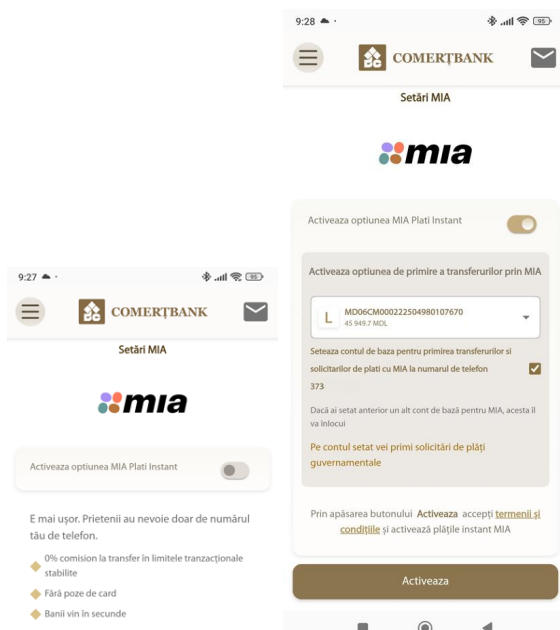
9:27

95

COMERȚBANK

Setări MIA

mia

Activeaza optiunea MIA Plati Instant

E mai uşor. Prietenii au nevoie doar de numărul tău de telefon.

0% comision la transfer în limitele tranzacționale stabilite

Fără poze de card

Banii vin în secunde

9:28

95

COMERȚBANK

Setări MIA

mia

Activeaza optiunea MIA Plati Instant

Activeaza optiunea de primire a transferurilor prin MIA

L

MD06CM000222504980107670

45 949.7 MDL

Seteaza contul de baza pentru primirea transferurilor si solicitarilor de plati cu MIA la numarul de telefon

373

Dacă ai setat anterior un alt cont de bază pentru MIA, acesta il va inlocui

Pe contul setat vei primi solicitări de plăți guvernamentale

Prin apăsarea butonului Activeaza accepți termenii și condițiile și activează plățile instant MIA

Activeaza